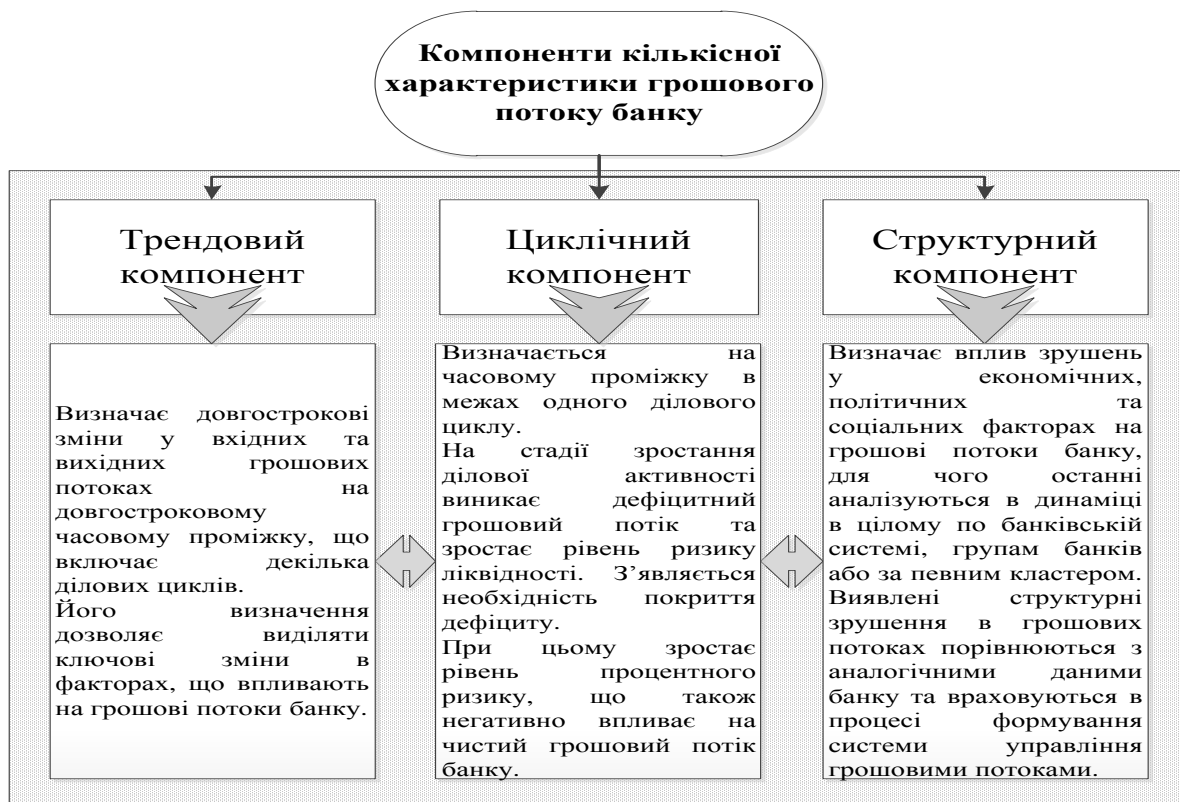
Компоненти кількісної характеристики грошового потоку банку

Трендовий компонент

Циклічний компонент

Структурний компонент

Визначає довгострокові зміни у вхідних та вихідних грошових потоках на довгостроковому часовому проміжку, що включає декілька ділових циклів.
Його визначення дозволяє виділяти ключові зміни в факторах, що впливають на грошові потоки банку.

Визначається на часовому проміжку в межах одного ділового циклу.
На стадії зростання ділової активності виникає дефіцитний грошовий потік та зростає рівень ризику ліквідності. З'являється необхідність покриття дефіциту.
При цьому зростає рівень процентного ризику, що також негативно впливає на чистий грошовий потік банку.

Визначає вплив зрушень у економічних, політичних та соціальних факторах на грошові потоки банку, для чого останні аналізуються в динаміці в цілому по банківській системі, групам банків або за певним кластером. Виявлені структурні зрушення в грошових потоках порівнюються з аналогічними даними банку та враховуються в процесі формування системи управління грошовими потоками.